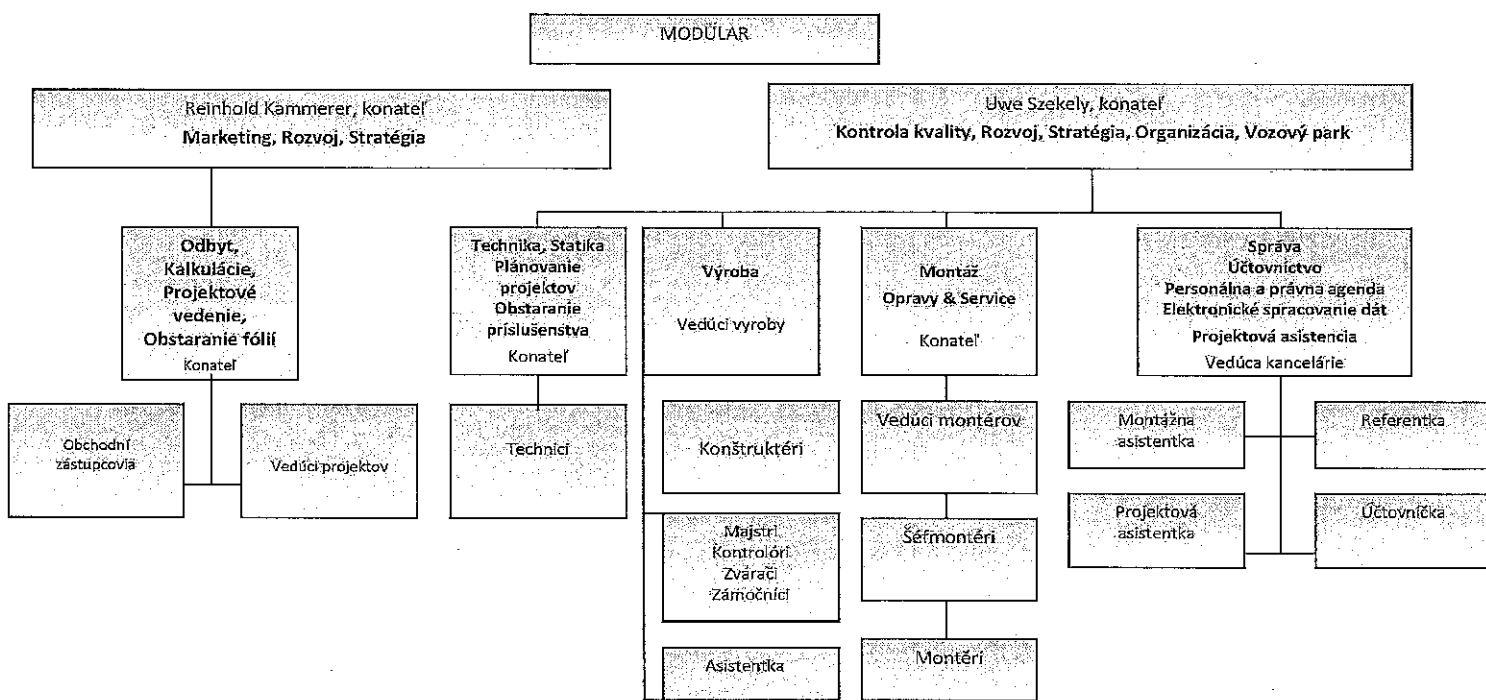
MODULAR

Reinhold Kammerer, konateľ
Marketing, Rozvoj, Stratégia

Uwe Szekely, konateľ
Kontrola kvality, Rozvoj, Stratégia, Organizácia, Vozový park

Odbyt, Kalkulácie, Projektové vedenie, Obstaranie fólií
Konateľ

Obchodní zástupcovia

Vedúci projektov

Technika, Statika
Plánovanie projektov
Obstaranie príslušenstva
Konateľ

Technici

Výroba
Vedúci vyroby

Konštruktéri

Majstri
Kontrolóri
Zvárači
Zámočníci

Asistentka

Montáž
Opravy & Service
Konateľ

Vedúci montérov

Šéfmontéri

Montéri

Správa
Účtovníctvo
Personálna a právna agenda
Elektronické spracovanie dát
Projektová asistencia
Vedúca kancelárie

Montážna asistentka

Referentka

Projektová asistentka

Účtovníčka